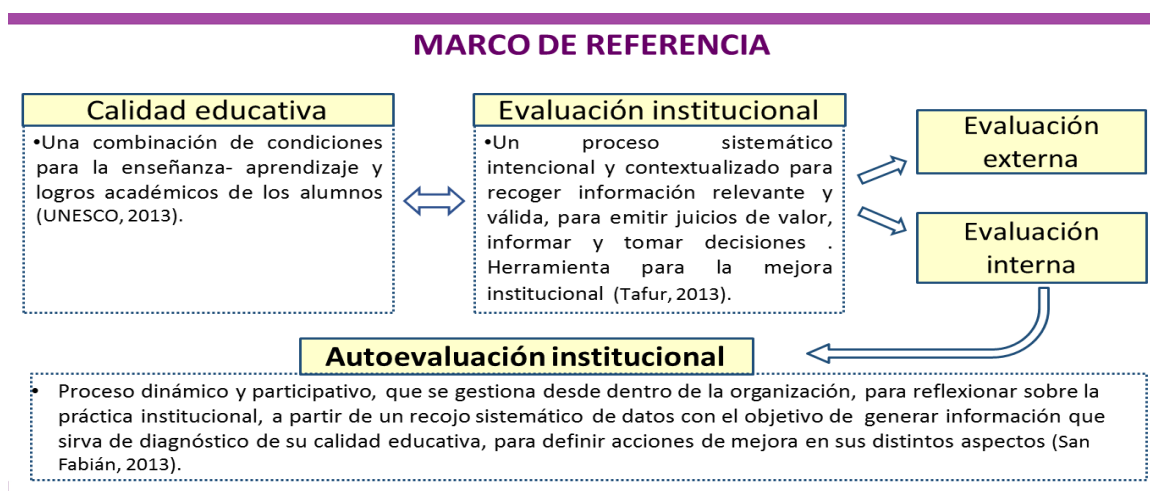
MARCO DE REFERENCIA

Calidad educativa

•Una combinación de condiciones para la enseñanza- aprendizaje y logros académicos de los alumnos (UNESCO, 2013).

Evaluación institucional

•Un proceso sistemático intencional y contextualizado para recoger información relevante y válida, para emitir juicios de valor, informar y tomar decisiones . Herramienta para la mejora institucional (Tafur, 2013).

Evaluación externa

Evaluación interna

Autoevaluación institucional

• Proceso dinámico y participativo, que se gestiona desde dentro de la organización, para reflexionar sobre la práctica institucional, a partir de un recojo sistemático de datos con el objetivo de generar información que sirva de diagnóstico de su calidad educativa, para definir acciones de mejora en sus distintos aspectos (San Fabián, 2013).